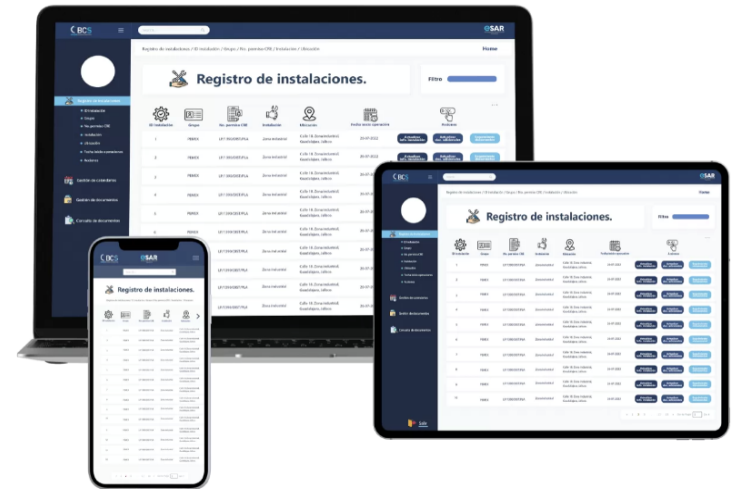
BCS

SAR

Registro de instalaciones / ID instalación / Grupo / No. permiso CRE / Instalación / Ubicación

Home

Registro de instalaciones.

Filtro

Registro de instalaciones

ID instalación

Grupo

No. permiso CRE

Instalación

Ubicación

Fecha inicio operaciones

Acciones

Gestión de calendario

Gestión de documentos

Consulta de documentos

ID instalación | Grupo | No. permiso CRE | Instalación | Ubicación | Fecha inicio operación | Acciones

PEMEX

Zona industrial

Calle 18, Zona industrial, Guadalajara, Jalisco

BCS

SAR

Registro de instalaciones.

Registro de instalaciones.

Home

Filtro

Salir